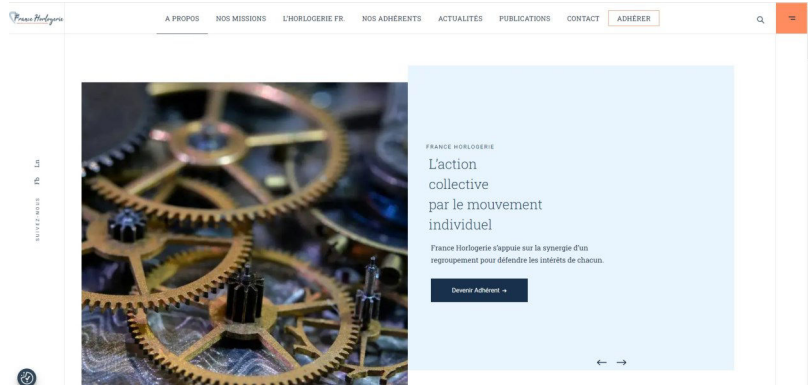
France Horlogerie

A PROPOS NOS MISSIONS L'HORLOGERIE FR. NOS ADHÉRENTS ACTUALITÉS PUBLICATIONS CONTACT ADHÉRER

Ln
Fb
SUIVEZ-NOUS

FRANCE HORLOGERIE

L'action collective par le mouvement individuel

France Horlogerie s'appuie sur la synergie d'un regroupement pour défendre les intérêts de chacun.

Devenir Adhérent →

← →